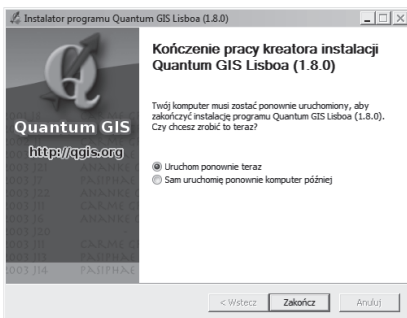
Instalator programu Quantum GIS Lisboa (1.8.0)

Quantum GIS

http://qgis.org

Kończenie pracy kreatora instalacji Quantum GIS Lisboa (1.8.0)

Twój komputer musi zostać ponownie uruchomiony, aby zakończyć instalację programu Quantum GIS Lisboa (1.8.0). Czy chcesz zrobić to teraz?

Uruchom ponownie teraz

Sam uruchomię ponownie komputer później

< Wstecz

Zakończ

Anuluj